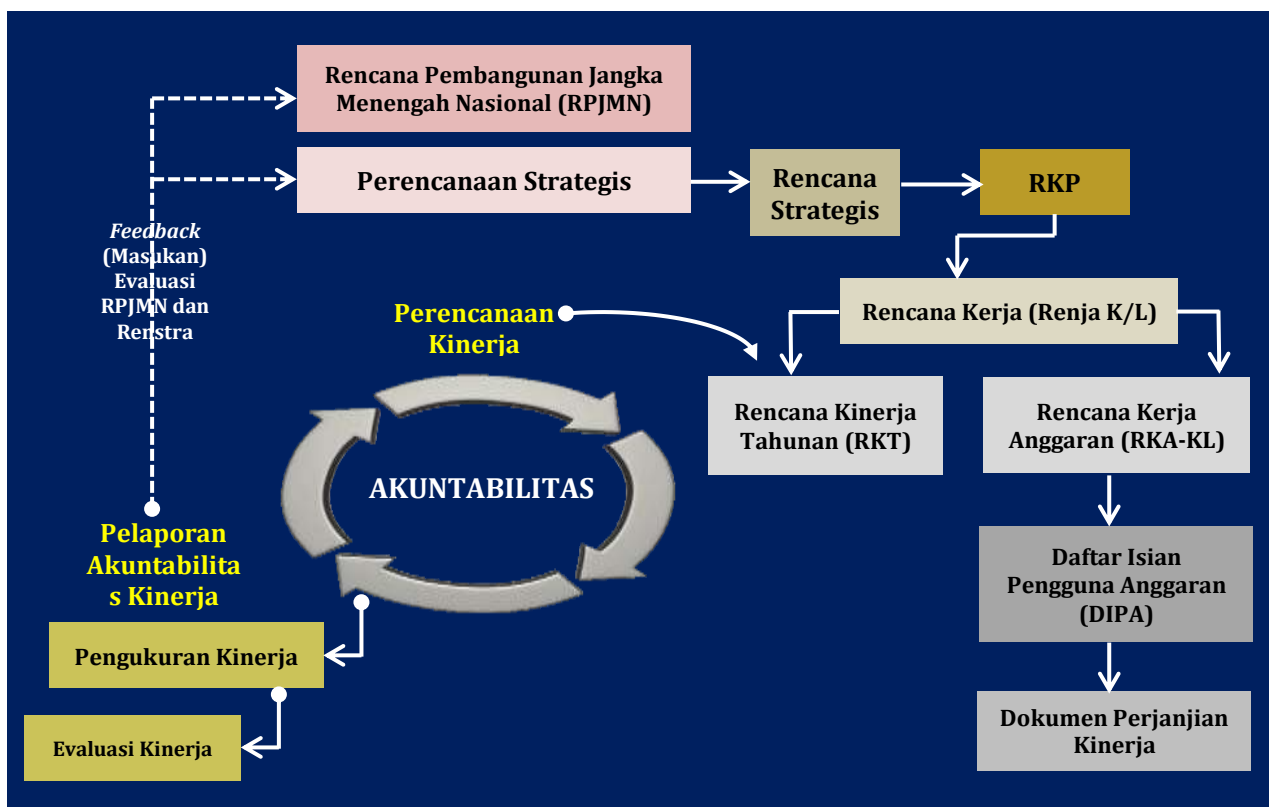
Rencana Pembangunan Jangka Menengah Nasional (RPJMN)

Perencanaan Strategis

Rencana Strategis

RKP

*Feedback* (Masukan) Evaluasi RPJMN dan Renstra

Perencanaan Kinerja

Rencana Kerja (Renja K/L)

Rencana Kinerja Tahunan (RKT)

Rencana Kerja Anggaran (RKA-KL)

AKUNTABILITAS

Pelaporan Akuntabilitas Kinerja

Daftar Isian Pengguna Anggaran (DIPA)

Pengukuran Kinerja

Evaluasi Kinerja

Dokumen Perjanjian Kinerja